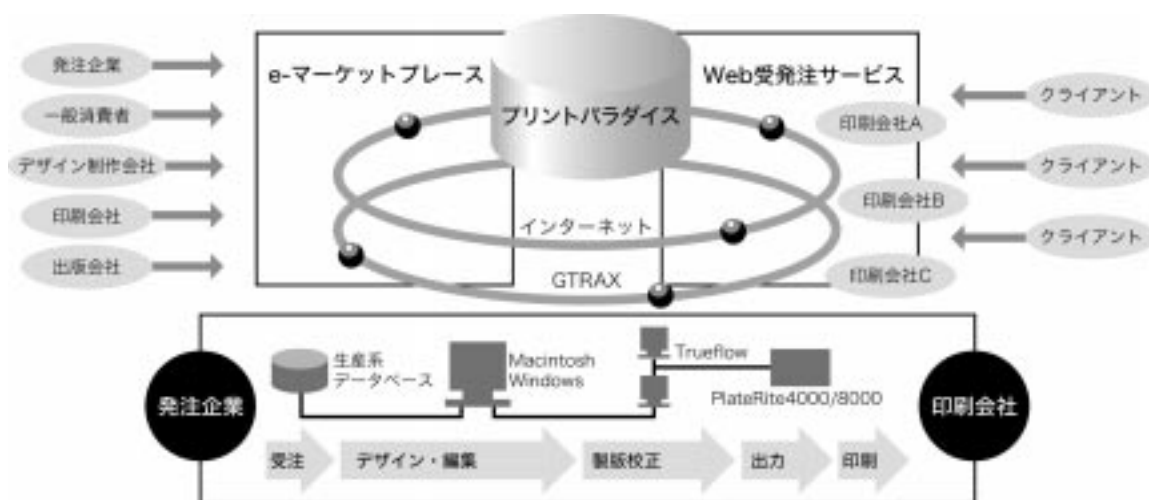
発注企業
一般消費者
デザイン制作会社
印刷会社
出版会社

e-マーケットプレース
プリントパラダイス
Web受発注サービス

クライアント
印刷会社A
クライアント
印刷会社B
クライアント
印刷会社C

インターネット
GTRAX

生産系データベース
Macintosh Windows
Trueflow
PlateRite4000/8000

発注企業
印刷会社

受注
デザイン・編集
製版校正
出力
印刷